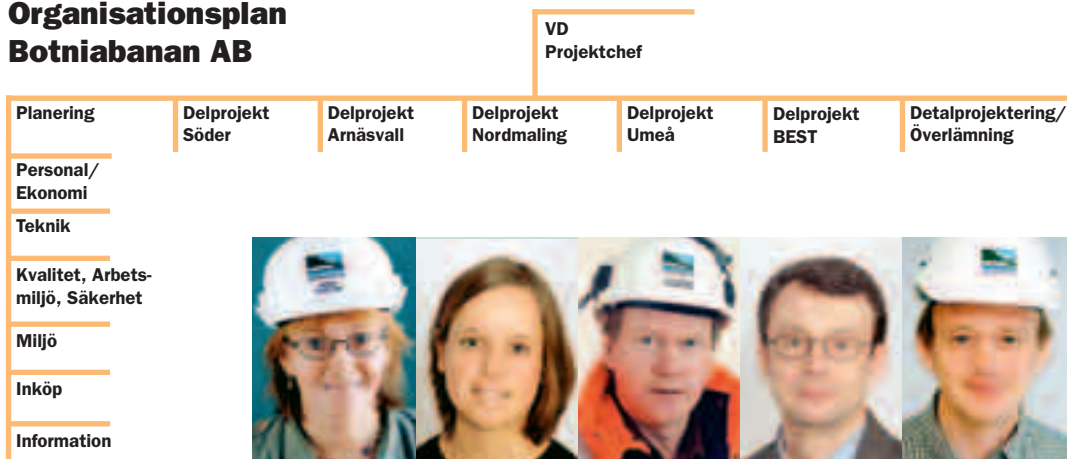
Organisationsplan Botniabanan AB

VD
Projektchef

Planering

Delprojekt Söder

Delprojekt Arnäsvall

Delprojekt Nordmaling

Delprojekt Umeå

Delprojekt BEST

Detalprojektering/ Överlämning

Personal/ Ekonomi

Teknik

Kvalitet, Arbetsmiljö, Säkerhet

Miljö

Inköp

Information